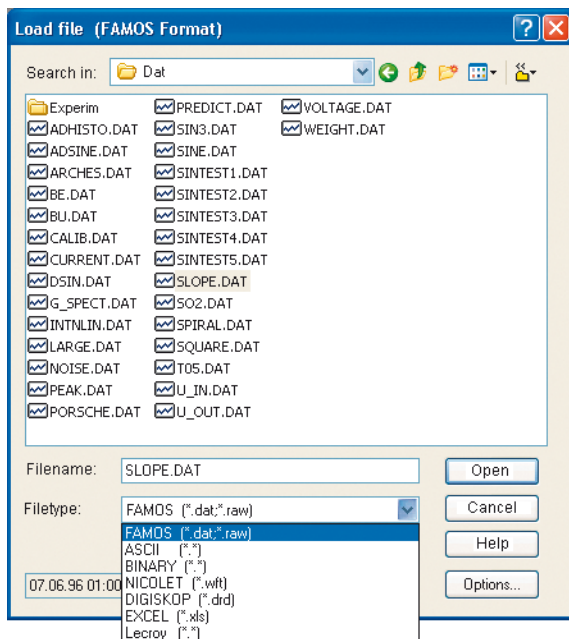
Load file (FAMOS Format)

Search in: Dat

Experim
ADHISTO.DAT
ADSINE.DAT
ARCHES.DAT
BE.DAT
BU.DAT
CALIB.DAT
CURRENT.DAT
DSIN.DAT
G_SPECT.DAT
INTNLIN.DAT
LARGE.DAT
NOISE.DAT
PEAK.DAT
PORSCHE.DAT
PREDICT.DAT
SIN3.DAT
SINE.DAT
SINTEST1.DAT
SINTEST2.DAT
SINTEST3.DAT
SINTEST4.DAT
SINTEST5.DAT
SLOPE.DAT
SO2.DAT
SPIRAL.DAT
SQUARE.DAT
T05.DAT
U_IN.DAT
U_OUT.DAT
VOLTAGE.DAT
WEIGHT.DAT

Filename: SLOPE.DAT
Open

Filetype: FAMOS (*.dat;*.raw)
Cancel

FAMOS (*.dat;*.raw)
ASCII (*.*)
BINARY (*.*)
NICOLET (*.wft)
DIGISKOP (*.drd)
EXCEL (*.xls)
Lecroy (*.*)

Help

07.06.96 01:00

Options...